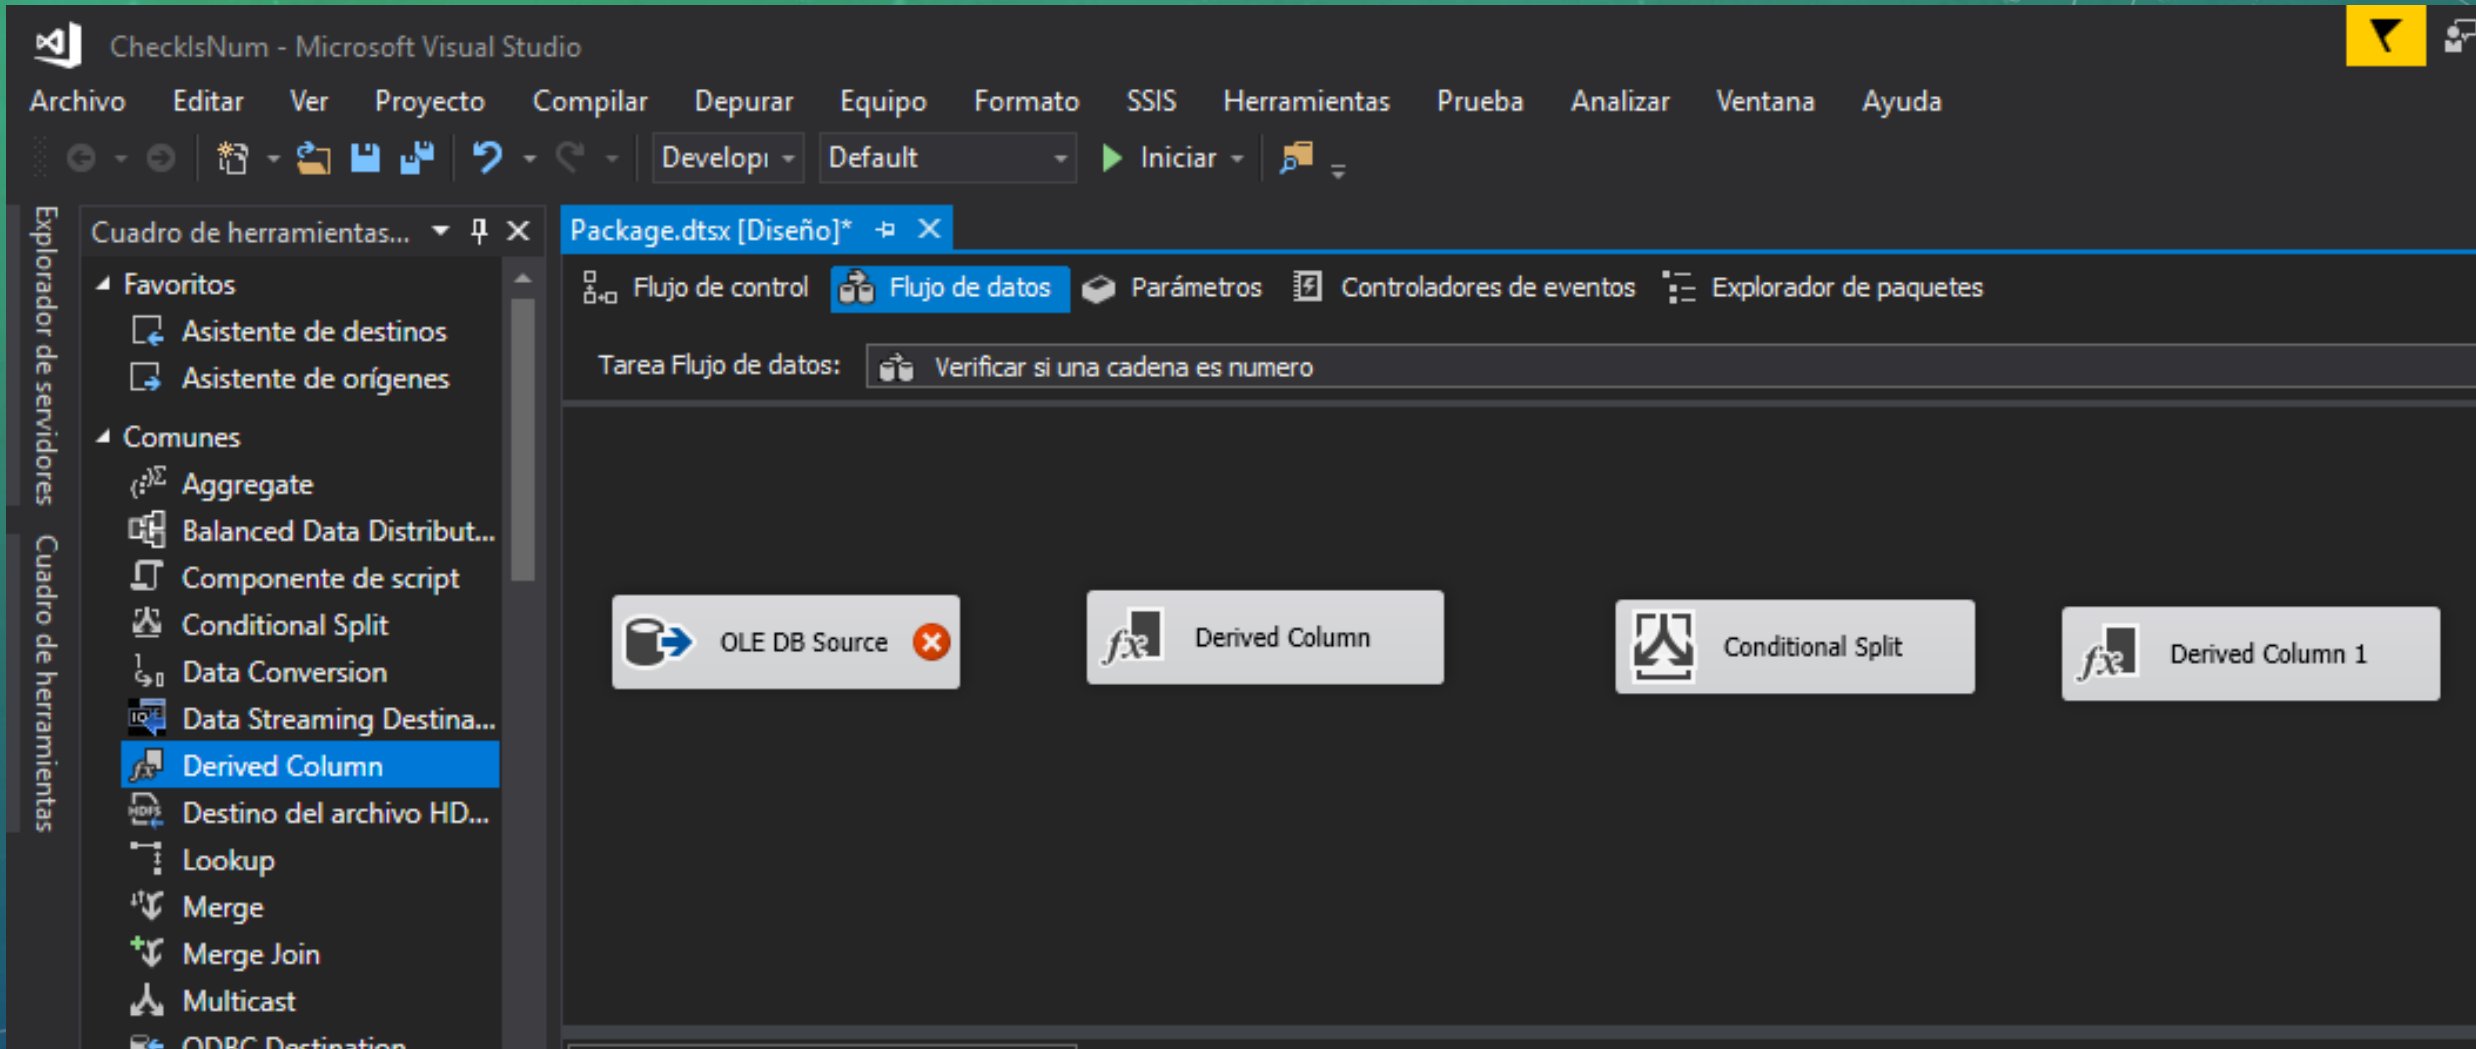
CheckIsNum - Microsoft Visual Studio

Archivo Editar Ver Proyecto Compilar Depurar Equipo Formato SSIS Herramientas Prueba Analizar Ventana Ayuda

Developı Default Iniciar

Explorador de servidores Cuadro de herramientas

Cuadro de herramientas...

Favoritos
Asistente de destinos
Asistente de orígenes
Comunes
Aggregate
Balanced Data Distribut...
Componente de script
Conditional Split
Data Conversion
Data Streaming Destina...
Derived Column
Destino del archivo HD...
Lookup
Merge
Merge Join
Multicast
ODBC Destination

Package.dtsx [Diseño]*

Flujo de control Flujo de datos Parámetros Controladores de eventos Explorador de paquetes

Tarea Flujo de datos: Verificar si una cadena es numero

OLE DB Source

Derived Column

Conditional Split

Derived Column 1